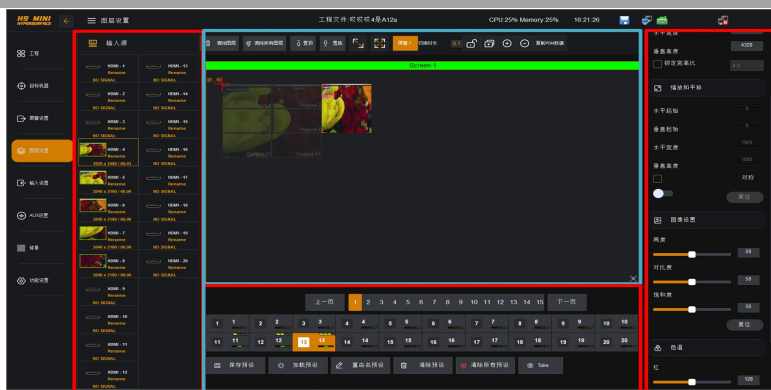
H9 MINI
图层设置
工程文件:呗呗呗4层A12a
CPU:25% Memory:25%
16:21:26

工程
目标视图
屏幕设置
图层设置
输入设置
AUX设置
背景
功能设置

输入源
HDMI - 1 Rename NO SIGNAL
HDMI - 13 Rename NO SIGNAL
HDMI - 2 Rename NO SIGNAL
HDMI - 14 Rename NO SIGNAL
HDMI - 3 Rename NO SIGNAL
HDMI - 15 Rename NO SIGNAL
HDMI - 4 Rename 1920 x 1080 / 60.00
HDMI - 16 Rename NO SIGNAL
HDMI - 5 Rename 3840 x 2160 / 30.00
HDMI - 17 Rename NO SIGNAL
HDMI - 6 Rename 3840 x 2160 / 30.00
HDMI - 18 Rename NO SIGNAL
HDMI - 7 Rename 3840 x 2160 / 30.00
HDMI - 19 Rename NO SIGNAL
HDMI - 8 Rename 3840 x 2160 / 30.00
HDMI - 20 Rename NO SIGNAL
HDMI - 9 Rename NO SIGNAL
HDMI - 10 Rename NO SIGNAL
HDMI - 11 Rename NO SIGNAL
HDMI - 12 Rename NO SIGNAL

清除图层
清除所有图层
置顶
置底
屏幕一
切换时长
0.1
更新PGM数据
Screen-1
(0 , 0)
Output 1
Output 2
Output 3
Output 4

上一页
1 2 3 4 5 6 7 8 9 10 11 12 13 14 15
下一页
1 2 3 4 5 6 7 8 9 10
11 12 13 14 15 16 17 18 19 20
保存预设
加载预设
重命名预设
清除预设
清除所有预设
Take

水平宽度
垂直高度
4320
锁定宽高比
缩放和平移
水平起始
0
垂直起始
0
水平宽度
1920
垂直高度
1080
对称
复位
图像设置
亮度
50
对比度
50
饱和度
50
复位
色温
红
128